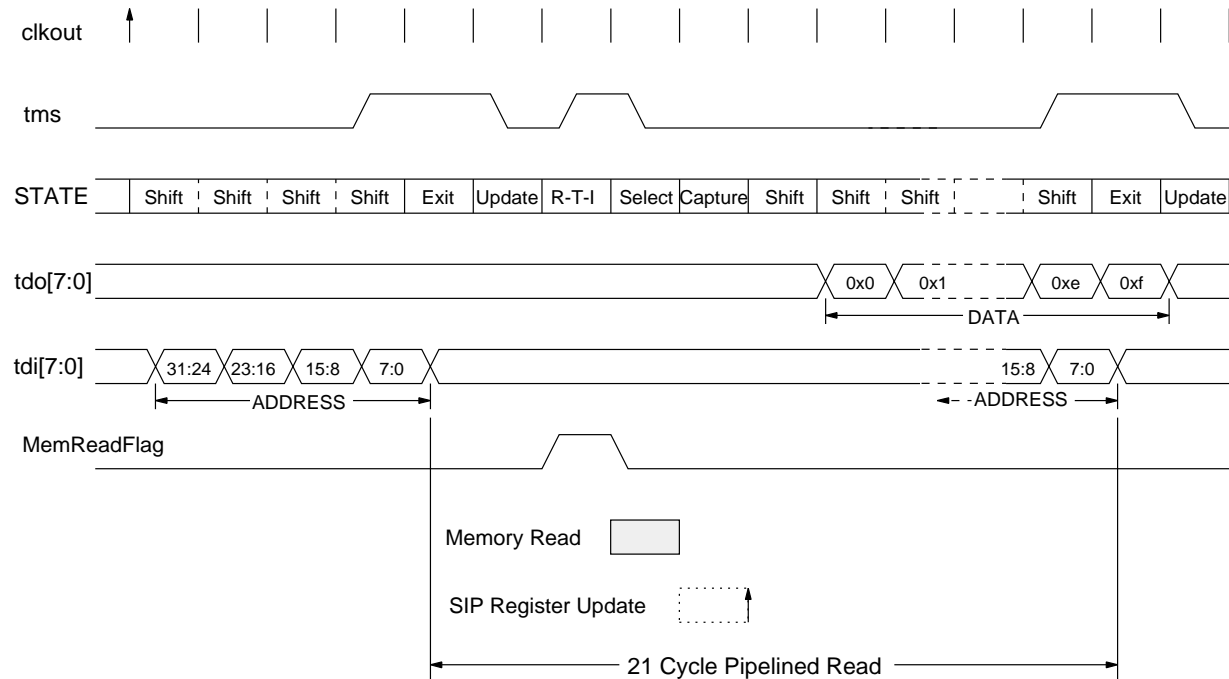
clkout

tms

STATE Shift Shift Shift Shift Exit Update R-T-I Select Capture Shift Shift Shift Shift Exit Update

tdo[7:0] 0x0 0x1 0xe 0xf

DATA

tdi[7:0] 31:24 23:16 15:8 7:0 15:8 7:0

ADDRESS

ADDRESS

MemReadFlag

Memory Read

SIP Register Update

21 Cycle Pipelined Read